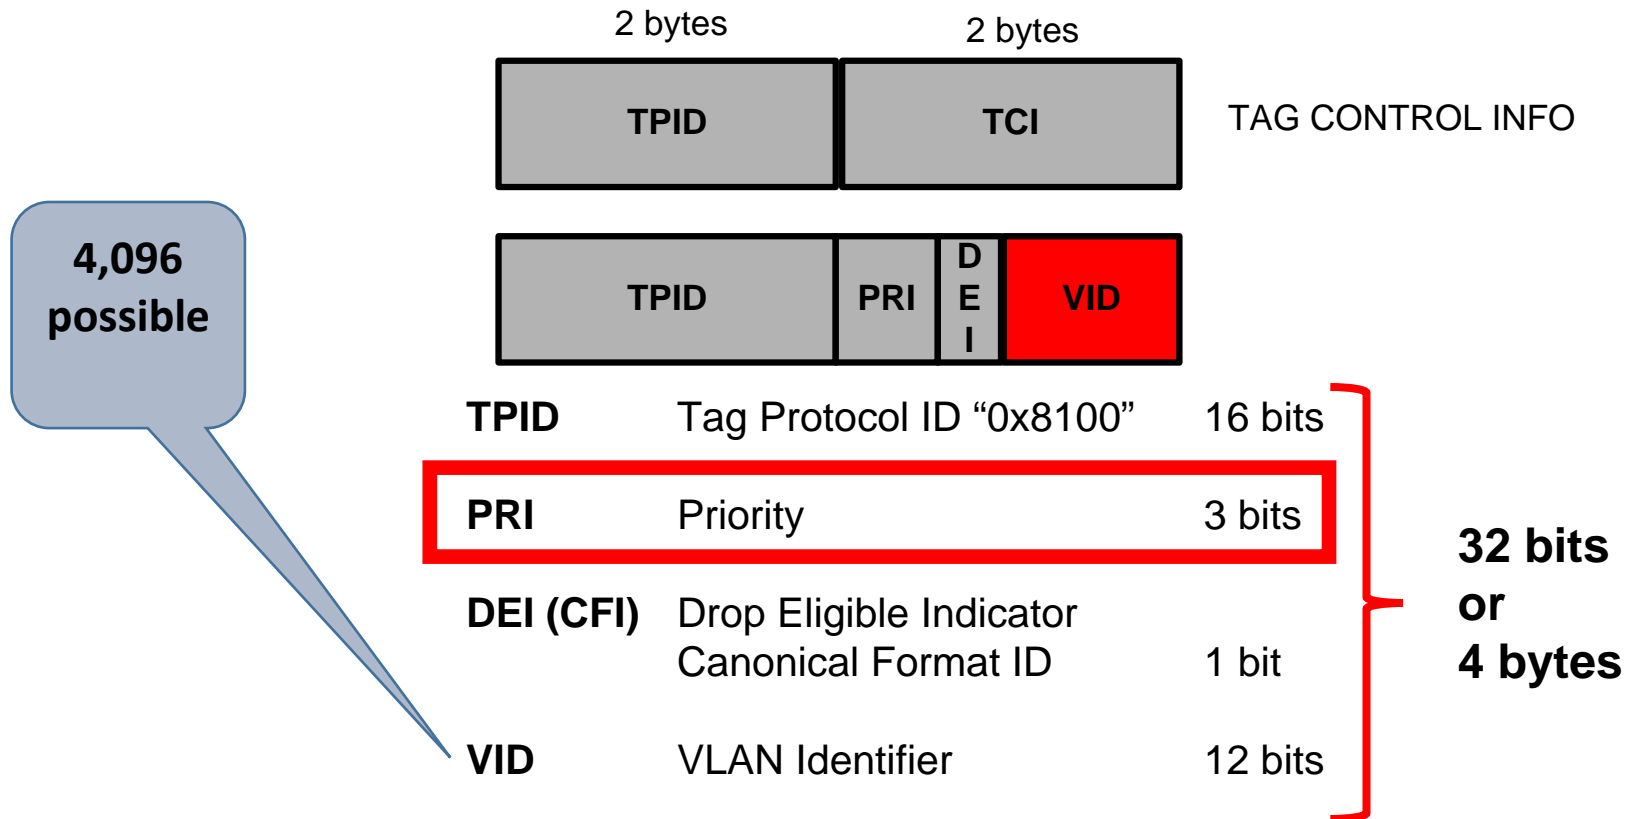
2 bytes

2 bytes

TPID

TCI

TAG CONTROL INFO

4,096 possible

TPID

PRI

D E I

VID

| | | |
|---|---|---|
| TPID | Tag Protocol ID “0x8100” | 16 bits |
| PRI | Priority | 3 bits |
| DEI (CFI) | Drop Eligible Indicator Canonical Format ID | 1 bit |
| VID | VLAN Identifier | 12 bits |

32 bits or 4 bytes